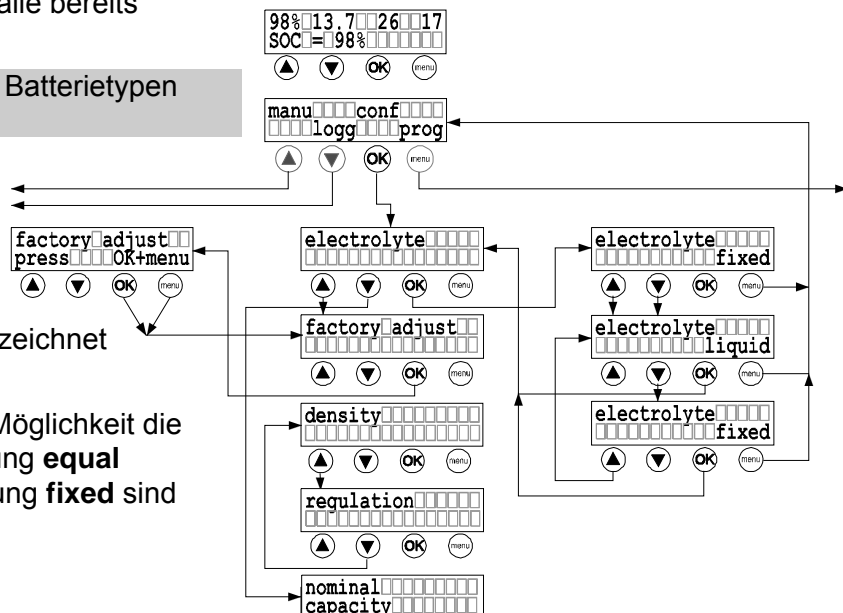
alle bereits

98% 13.7 26 17
SOC = 98%

OK menu

Batterietypen

manu conf
logg prog

OK menu

factory adjust
press OK+menu

OK menu

electrolyte

OK menu

electrolyte
fixed

OK menu

zeichnet

factory adjust

OK menu

electrolyte
liquid

OK menu

Möglichkeit die
ung **equal**
ung **fixed** sind

density

OK menu

electrolyte
fixed

OK menu

regulation

OK menu

nominal
capacity